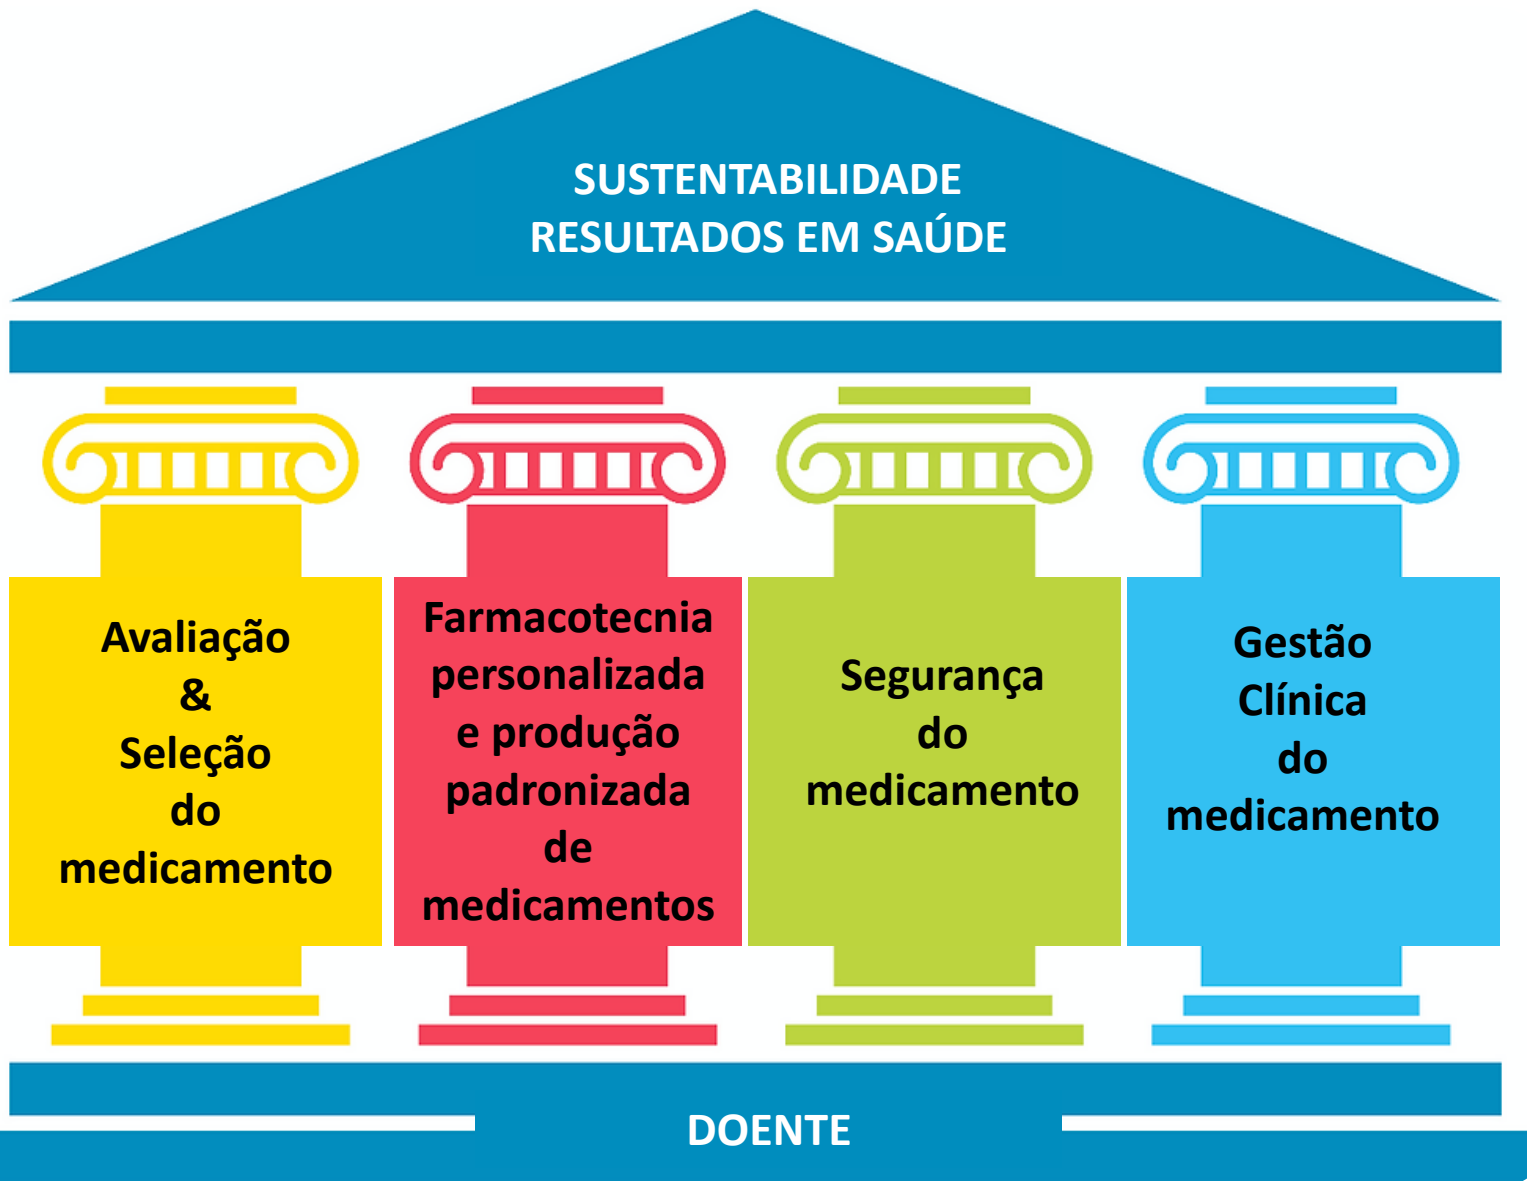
SUSTENTABILIDADE
RESULTADOS EM SAÚDE

Avaliação & Seleção do medicamento

Farmacotecnia personalizada e produção padronizada de medicamentos

Segurança do medicamento

Gestão Clínica do medicamento

DOENTE